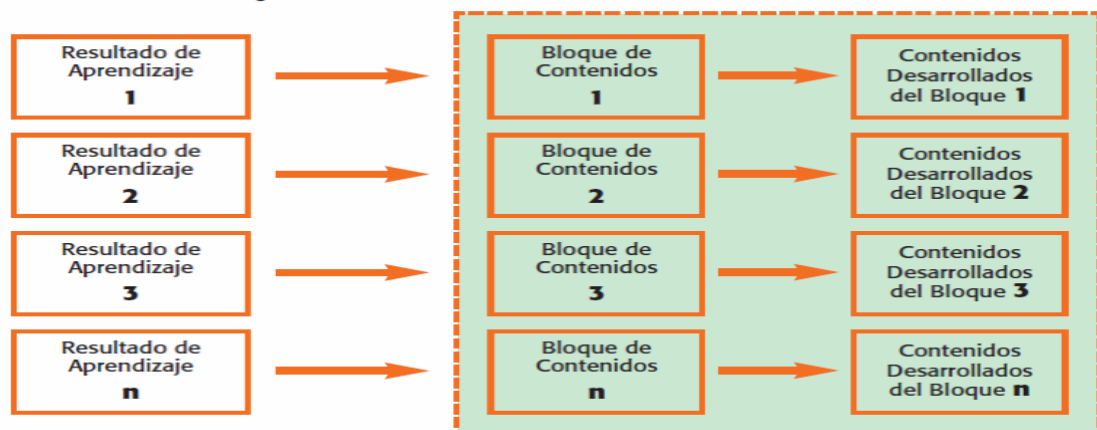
Resultado de Aprendizaje 1

Bloque de Contenidos 1

Contenidos Desarrollados del Bloque 1

Resultado de Aprendizaje 2

Bloque de Contenidos 2

Contenidos Desarrollados del Bloque 2

Resultado de Aprendizaje 3

Bloque de Contenidos 3

Contenidos Desarrollados del Bloque 3

Resultado de Aprendizaje n

Bloque de Contenidos n

Contenidos Desarrollados del Bloque n